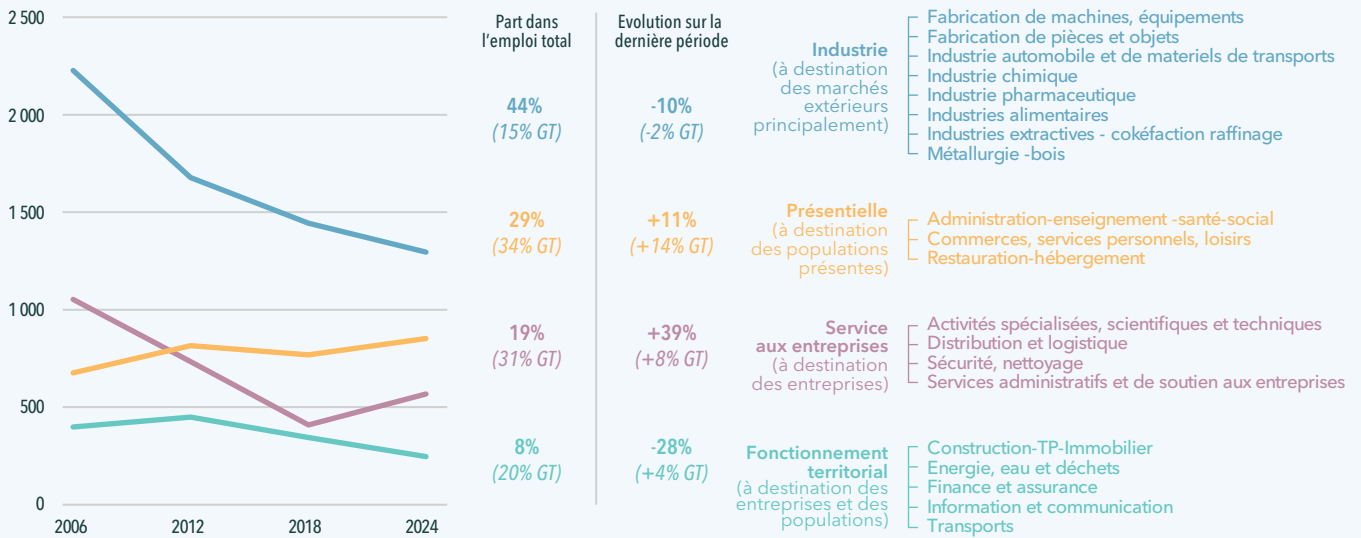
2 500
2 000
1 500
1 000
500
0
2006
2012
2018
2024

| Part dans l'emploi total | Evolution sur la dernière période | | |
|---|---|---|---|
| 44% (15% GT) | -10% (-2% GT) | **Industrie** (à destination des marchés extérieurs principalement) | Fabrication de machines, équipements; Fabrication de pièces et objets; Industrie automobile et de materiels de transports; Industrie chimique; Industrie pharmaceutique; Industries alimentaires; Industries extractives - cokéfaction raffinage; Métallurgie -bois |
| 29% (34% GT) | +11% (+14% GT) | **Présentielle** (à destination des populations présentes) | Administration-enseignement -santé-social; Commerces, services personnels, loisirs; Restauration-hébergement |
| 19% (31% GT) | +39% (+8% GT) | **Service aux entreprises** (à destination des entreprises) | Activités spécialisées, scientifiques et techniques; Distribution et logistique; Sécurité, nettoyage; Services administratifs et de soutien aux entreprises |
| 8% (20% GT) | -28% (+4% GT) | **Fonctionnement territorial** (à destination des entreprises et des populations) | Construction-TP-Immobilier; Energie, eau et déchets; Finance et assurance; Information et communication; Transports |